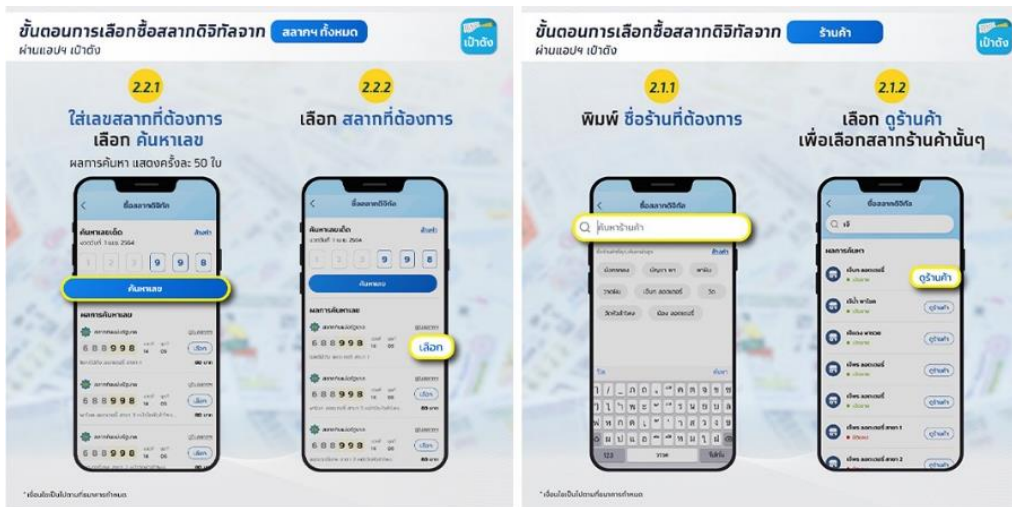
ขั้นตอนการเลือกซื้อสลากดิจิทัลจาก สลากฯ ทั้งหมด
ผ่านแอปฯ เป๋าตัง

เป๋าตัง

2.2.1
ใส่เลขสลากที่ต้องการ
เลือก ค้นหาเลข
ผลการค้นหา แสดงครั้งละ 50 ใบ

ซื้อสลากดิจิทัล
ค้นหาเลขเด็ด
ล้างค่า
9 9 8
ค้นหาเลข
ผลการค้นหาเลข
6 8 8 9 9 8
เลือก

2.2.2
เลือก สลากที่ต้องการ

ซื้อสลากดิจิทัล
ค้นหาเลขเด็ด
ล้างค่า
9 9 8
ค้นหาเลข
ผลการค้นหาเลข
6 8 8 9 9 8
เลือก

*เงื่อนไขเป็นไปตามที่ระบบกำหนด

ขั้นตอนการเลือกซื้อสลากดิจิทัลจาก ร้านค้า
ผ่านแอปฯ เป๋าตัง

เป๋าตัง

2.1.1
พิมพ์ ชื่อร้านที่ต้องการ

ซื้อสลากดิจิทัล
ค้นหาร้านค้า

2.1.2
เลือก ดูร้านค้า
เพื่อเลือกสลากร้านค้านั้นๆ

ซื้อสลากดิจิทัล
ผลการค้นหา
ดูร้านค้า
ดูร้านค้า
ดูร้านค้า
ดูร้านค้า
ดูร้านค้า
ดูร้านค้า

*เงื่อนไขเป็นไปตามที่ระบบกำหนด